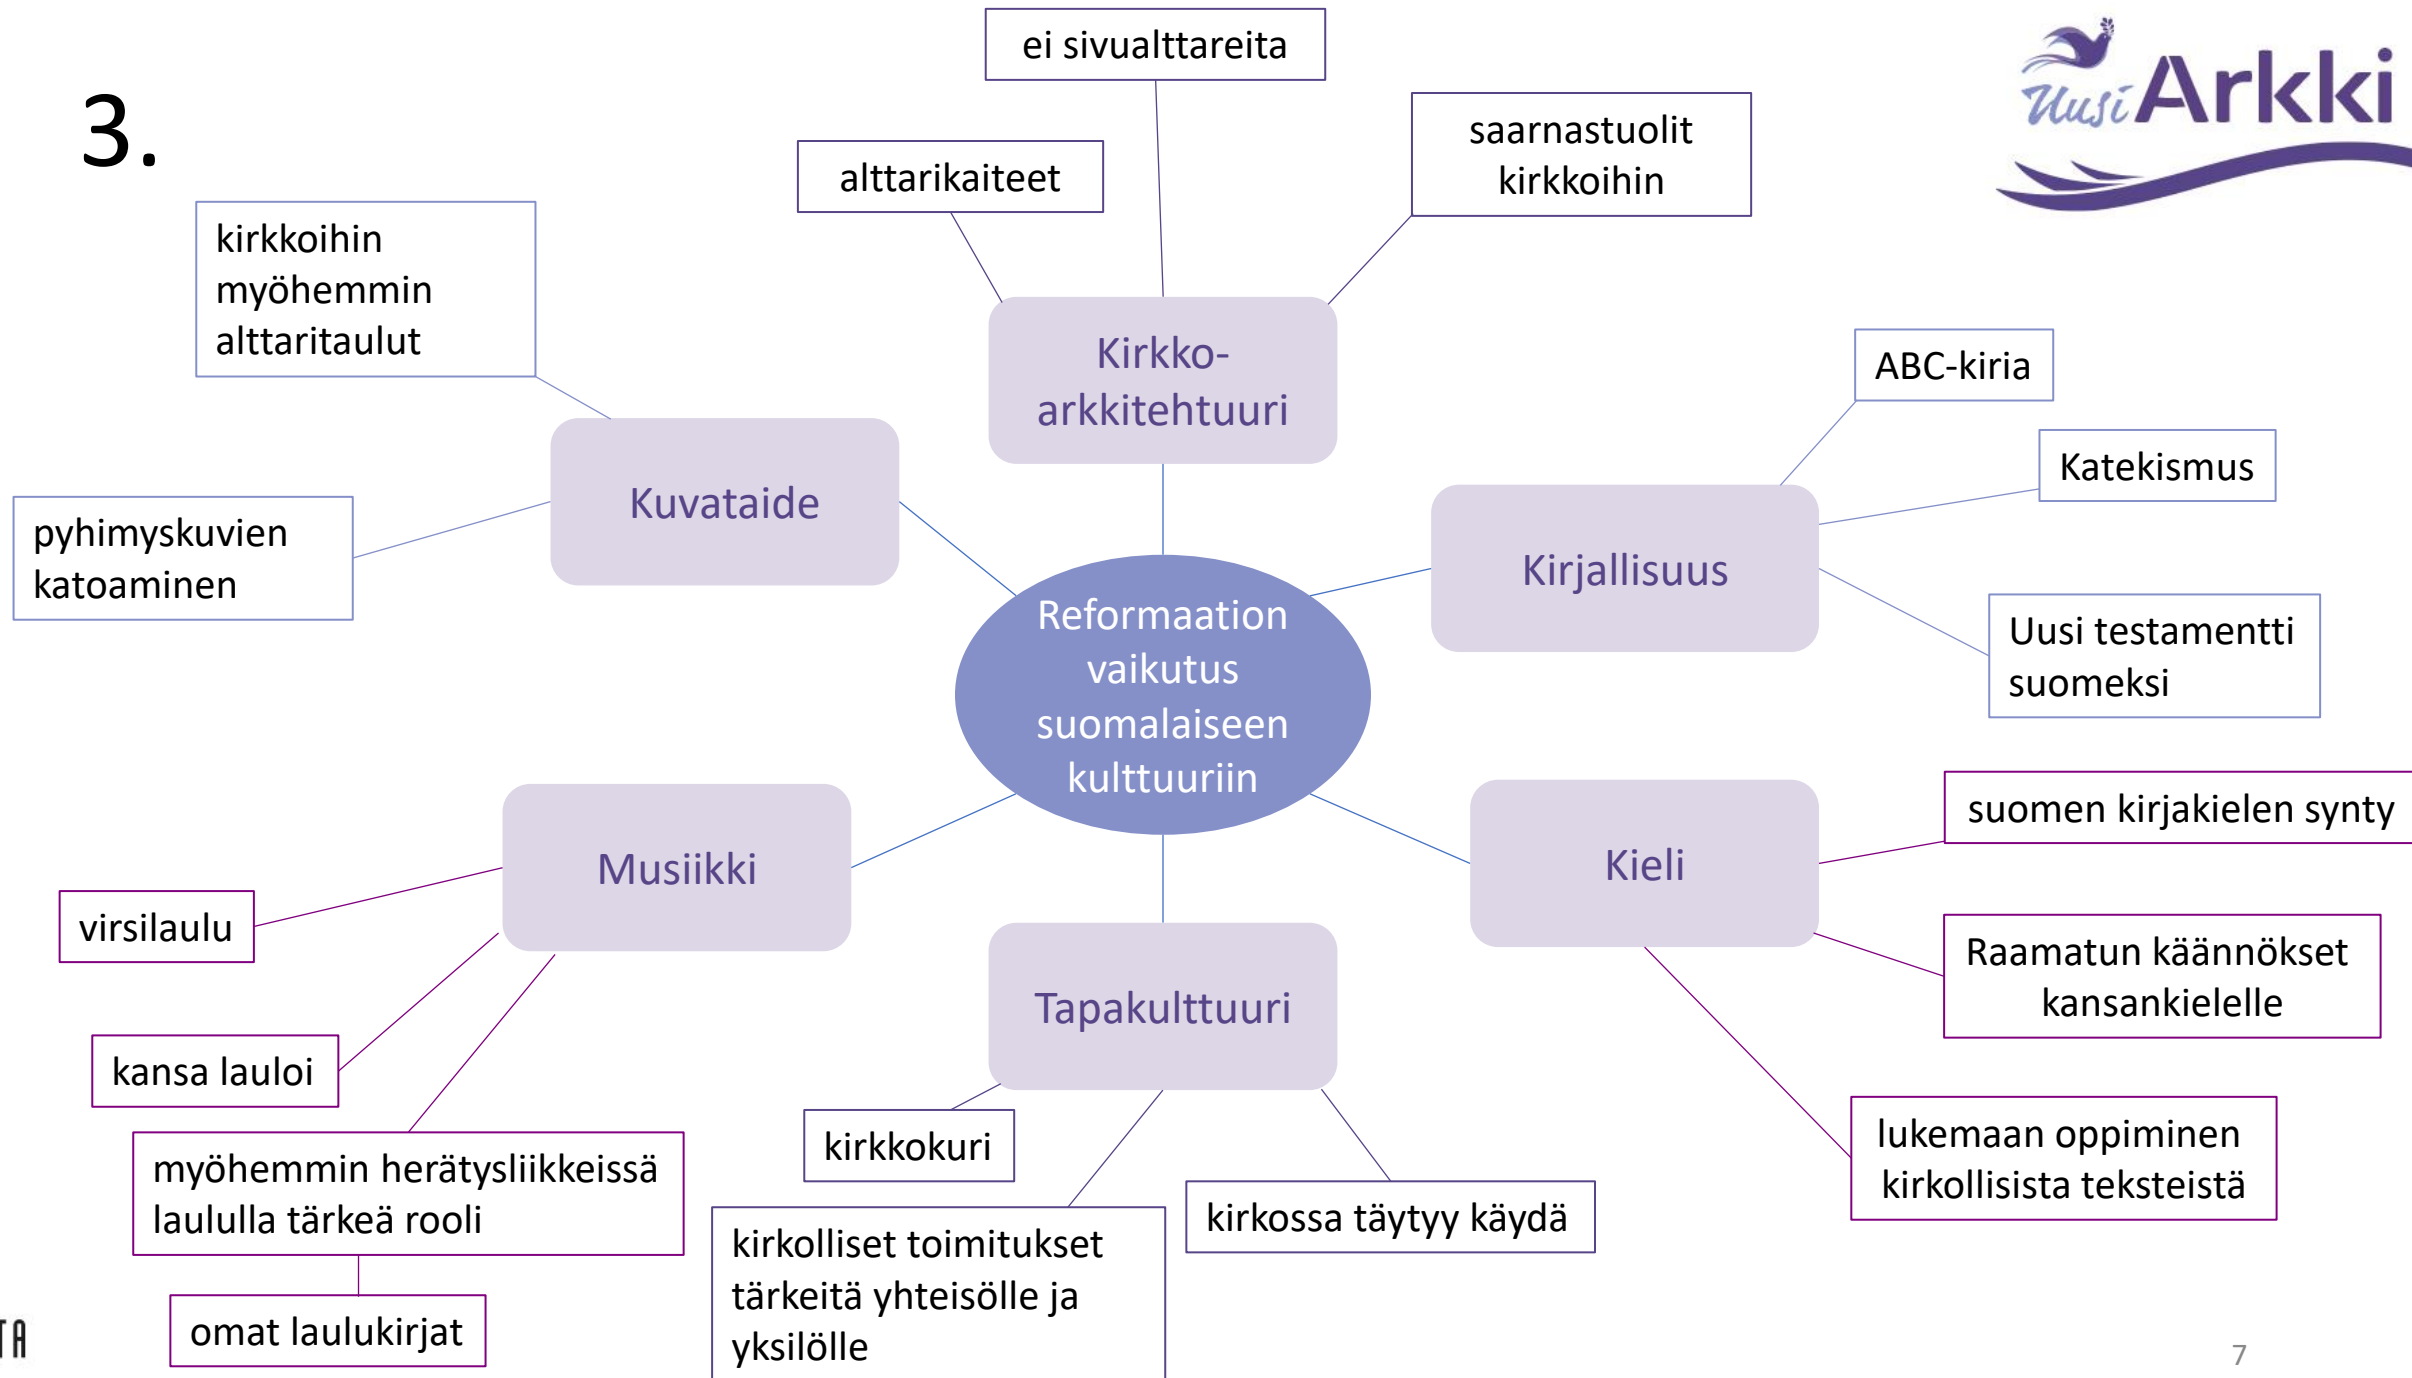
3.

Uusi Arkki

ei sivualttareita

alttarikaiteet

saarnastuolit kirkkoihin

kirkkoihin myöhemmin alttaritaulut

Kirkko-arkkitehtuuri

Kuvataide

pyhimyskuvien katoaminen

ABC-kiria

Katekismus

Kirjallisuus

Uusi testamentti suomeksi

Reformaation vaikutus suomalaiseen kulttuuriin

suomen kirjakielen synty

Musiikki

Kieli

virsilaulu

Raamatun käännökset kansankielelle

Tapakulttuuri

kansa lauloi

lukemaan oppiminen kirkollisista teksteistä

kirkkokuri

myöhemmin herätysliikkeissä laululla tärkeä rooli

kirkossa täytyy käydä

kirkolliset toimitukset tärkeitä yhteisölle ja yksilölle

omat laulukirjat

TA

7